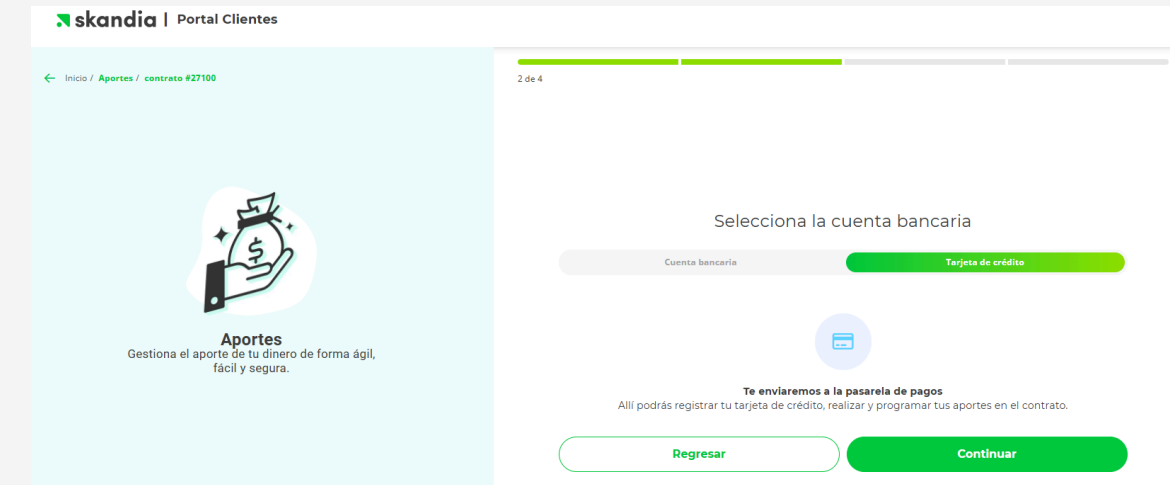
skandia | Portal Clientes

Inicio / Aportes / contrato #27100

2 de 4

Aportes
Gestiona el aporte de tu dinero de forma ágil, fácil y segura.

Selecciona la cuenta bancaria

Cuenta bancaria
Tarjeta de crédito

Te enviaremos a la pasarela de pagos
Allí podrás registrar tu tarjeta de crédito, realizar y programar tus aportes en el contrato.

Regresar
Continuar